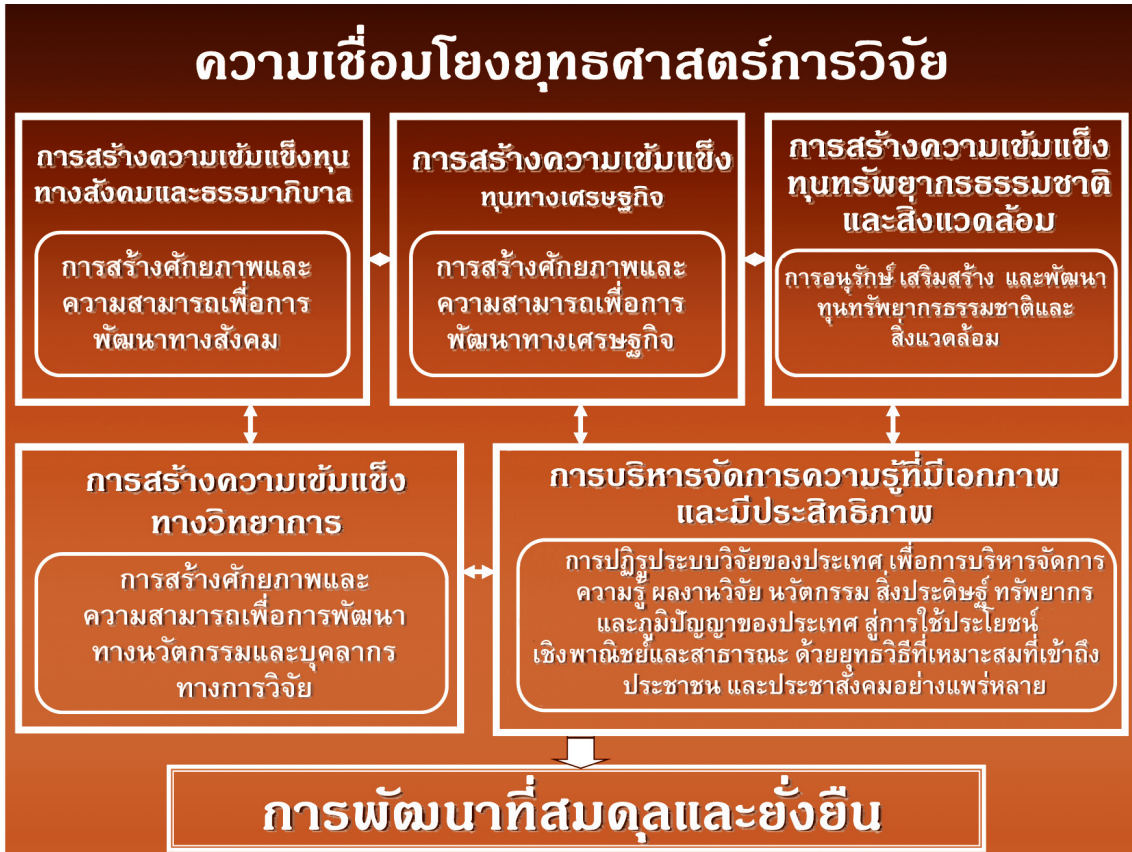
ความเชื่อมโยงยุทธศาสตร์การวิจัย

การสร้างความเข้มแข็งทุนทางสังคมและธรรมาภิบาล

การสร้างศักยภาพและความสามารถเพื่อการพัฒนาทางสังคม

การสร้างความเข้มแข็ง
ทุนทางเศรษฐกิจ

การสร้างศักยภาพและความสามารถเพื่อการพัฒนาทางเศรษฐกิจ

การสร้างความเข้มแข็งทุนทรัพยากรธรรมชาติและสิ่งแวดล้อม

การอนุรักษ์ เสริมสร้าง และพัฒนาทุนทรัพยากรธรรมชาติและสิ่งแวดล้อม

การสร้างความเข้มแข็งทางวิทยาการ

การสร้างศักยภาพและความสามารถเพื่อการพัฒนาทางนวัตกรรมและบุคลากรทางการวิจัย

การบริหารจัดการความรู้ที่มีเอกภาพและมีประสิทธิภาพ

การปฏิรูประบบวิจัยของประเทศ เพื่อการบริหารจัดการความรู้ ผลงานวิจัย นวัตกรรม สิ่งประดิษฐ์ ทรัพยากรและภูมิปัญญาของประเทศ สู่การใช้ประโยชน์เชิงพาณิชย์และสาธารณะ ด้วยยุทธวิธีที่เหมาะสมที่เข้าถึงประชาชน และประชาสังคมอย่างแพร่หลาย

การพัฒนาที่สมดุลและยั่งยืน